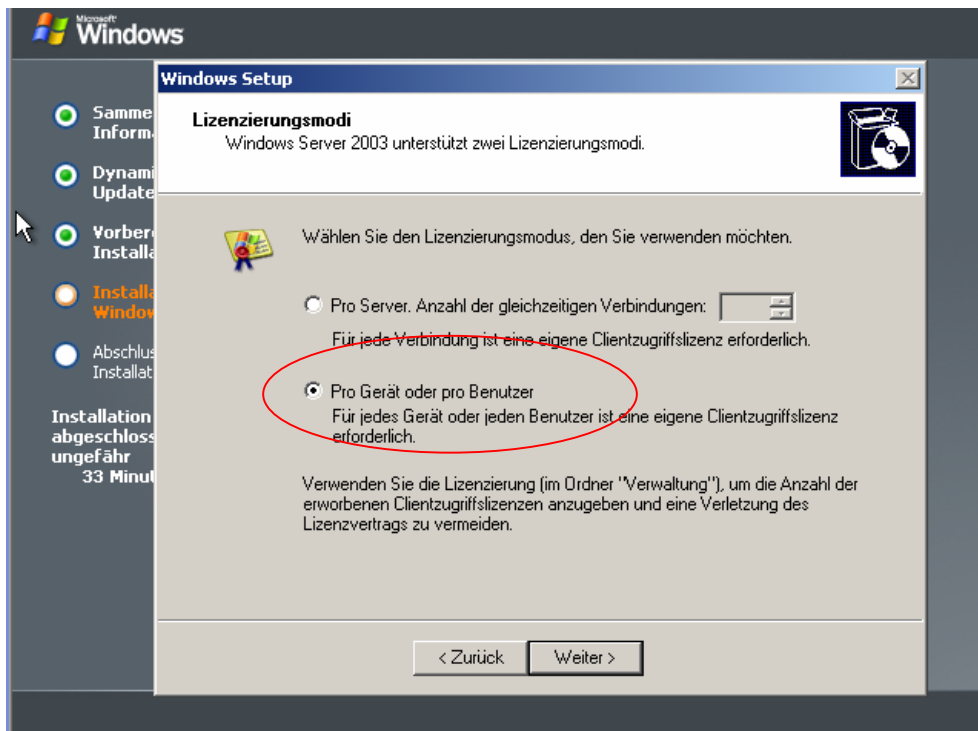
Microsoft Windows

Samme
Inform

Dynami
Update

Vorber
Install

Installa
Window

Abschlus
Installat

Installation
abgeschloss
ungefähr
33 Minut

Windows Setup

Lizenzierungsmodi
Windows Server 2003 unterstützt zwei Lizenzierungsmodi.

Wählen Sie den Lizenzierungsmodus, den Sie verwenden möchten.

Pro Server. Anzahl der gleichzeitigen Verbindungen:
Für jede Verbindung ist eine eigene Clientzugriffslizenz erforderlich.

Pro Gerät oder pro Benutzer
Für jedes Gerät oder jeden Benutzer ist eine eigene Clientzugriffslizenz erforderlich.

Verwenden Sie die Lizenzierung (im Ordner "Verwaltung"), um die Anzahl der erworbenen Clientzugriffslizenzen anzugeben und eine Verletzung des Lizenzvertrags zu vermeiden.

< Zurück
Weiter >